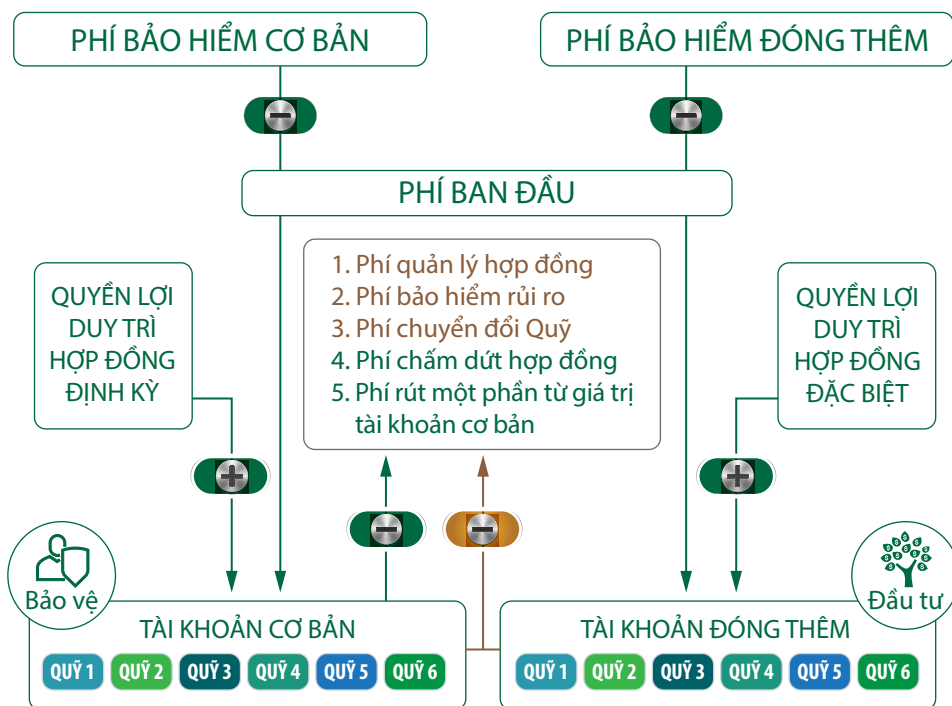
PHÍ BẢO HIỂM CƠ BẢN

PHÍ BẢO HIỂM ĐÓNG THÊM

PHÍ BAN ĐẦU

QUYỀN LỢI DUY TRÌ HỢP ĐỒNG ĐỊNH KỲ

1. Phí quản lý hợp đồng
2. Phí bảo hiểm rủi ro
3. Phí chuyển đổi Quỹ
4. Phí chấm dứt hợp đồng
5. Phí rút một phần từ giá trị tài khoản cơ bản

QUYỀN LỢI DUY TRÌ HỢP ĐỒNG ĐẶC BIỆT

Bảo vệ

Đầu tư

TÀI KHOẢN CƠ BẢN

QUỸ 1 QUỸ 2 QUỸ 3 QUỸ 4 QUỸ 5 QUỸ 6

TÀI KHOẢN ĐÓNG THÊM

QUỸ 1 QUỸ 2 QUỸ 3 QUỸ 4 QUỸ 5 QUỸ 6